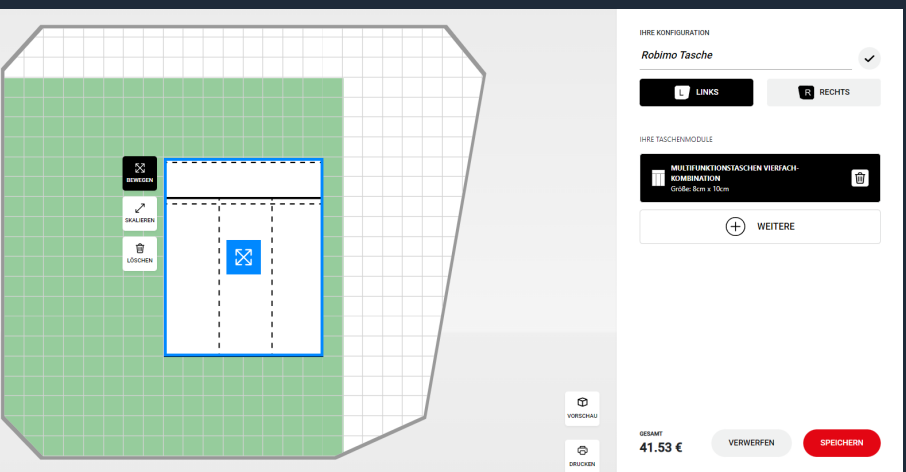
BEWEGEN

SKALIEREN

LÖSCHEN

VORSCHAU

DRUCKEN

IHRE KONFIGURATION

Robimo Tasche

L LINKS

R RECHTS

IHRE TASCHENMODULE

MULTIFUNKTIONSTASCHEN VIERFACH-KOMBINATION
Größe: 8cm x 10cm

WEITERE

GESAMT
41.53 €

VERWERFEN

SPEICHERN